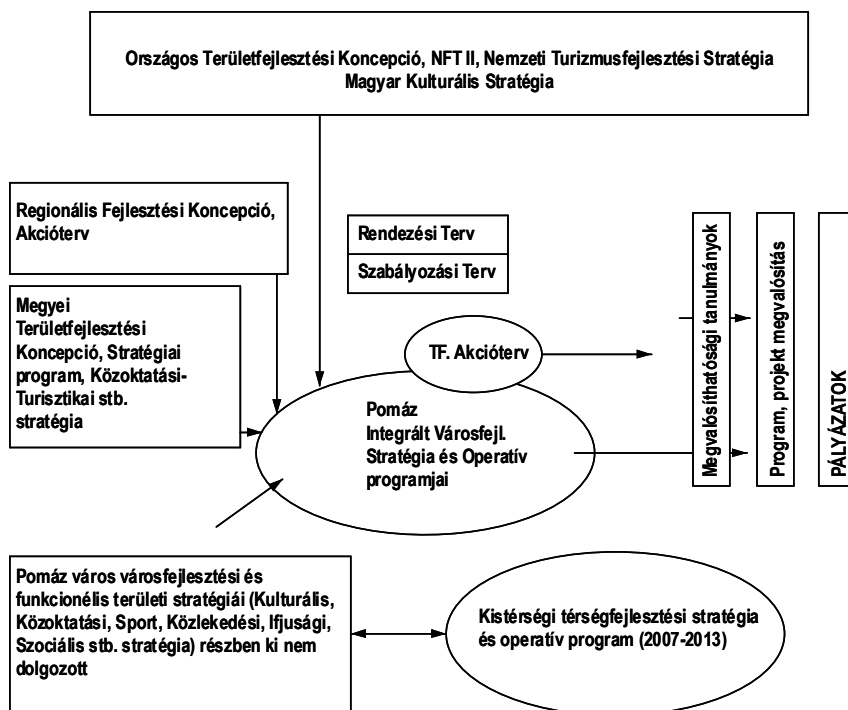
Országos Területfejlesztési Koncepció, NFT II, Nemzeti Turizmusfejlesztési Stratégia Magyar Kulturális Stratégia

Regionális Fejlesztési Koncepció, Akcióterv

Rendezési Terv

Szabályozási Terv

Megvalósíthatósági tanulmányok

Program, projekt megvalósítás

PÁLYÁZATOK

Megyei Területfejlesztési Koncepció, Stratégiai program, Közoktatási-Turisztikai stb. stratégia

TF. Akcióterv

Pomáz Integrált Városfejl. Stratégia és Operatív programjai

Pomáz város városfejlesztési és funkcionélis területi stratégiái (Kulturális, Közoktatási, Sport, Közlekedési, Ifjusági, Szociális stb. stratégia) részben ki nem dolgozott

Kistérségi térségfejlesztési stratégia és operatív program (2007-2013)